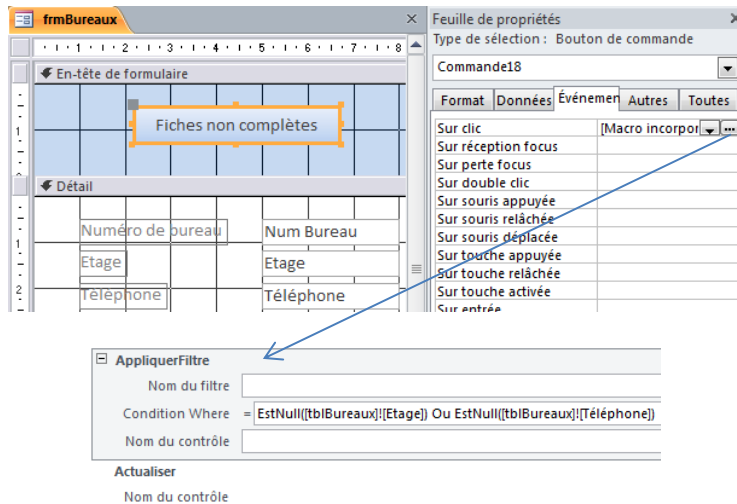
frmBureaux

· 1 · 1 · 1 · 2 · 1 · 3 · 1 · 4 · 1 · 5 · 1 · 6 · 1 · 7 · 1 · 8

En-tête de formulaire

Fiches non complètes

Détail

Numéro de bureau
Num Bureau
Etage
Etage
Téléphone
Téléphone

Feuille de propriétés
Type de sélection : Bouton de commande

Commande18

| Format | Données | Événement | Autres | Toutes |
|---|---|---|---|---|

| Sur clic | [Macro incorpor |
|---|---|
| Sur réception focus | |
| Sur perte focus | |
| Sur double clic | |
| Sur souris appuyée | |
| Sur souris relâchée | |
| Sur souris déplacée | |
| Sur touche appuyée | |
| Sur touche relâchée | |
| Sur touche activée | |
| Sur entrée | |

AppliquerFiltre
Nom du filtre
Condition Where = EstNull([tblBureaux]![Etage]) Ou EstNull([tblBureaux]![Téléphone])
Nom du contrôle

Actualiser
Nom du contrôle